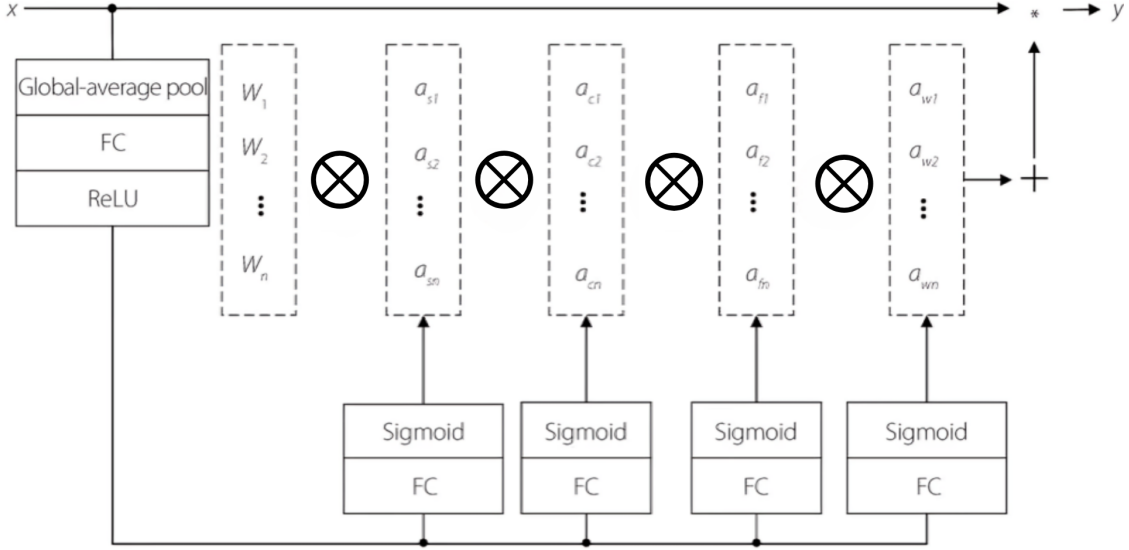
$x$

$*$

$y$

Global-average pool

FC

ReLU

$W_1$
$W_2$
$\vdots$
$W_n$

$\otimes$

$a_{s1}$
$a_{s2}$
$\vdots$
$a_{sn}$

$\otimes$

$a_{c1}$
$a_{c2}$
$\vdots$
$a_{cn}$

$\otimes$

$a_{f1}$
$a_{f2}$
$\vdots$
$a_{fn}$

$\otimes$

$a_{w1}$
$a_{w2}$
$\vdots$
$a_{wn}$

$+$

Sigmoid
FC

Sigmoid
FC

Sigmoid
FC

Sigmoid
FC